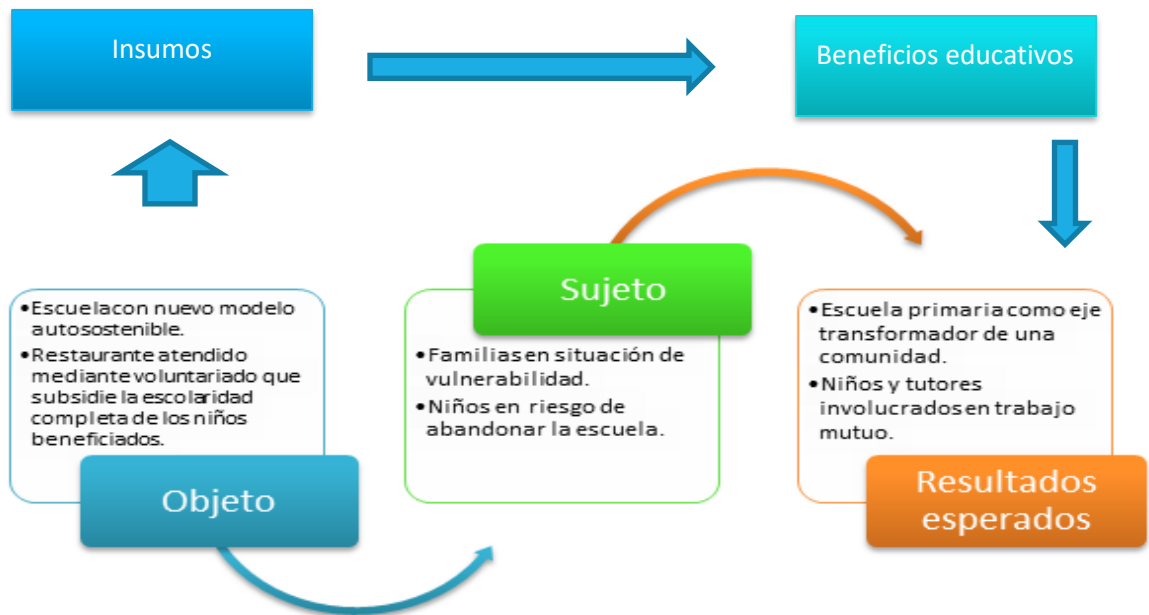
Insumos

Beneficios educativos

•Escuelacon nuevo modelo autosostenible.
•Restaurante atendido mediante voluntariado que subsidie la escolaridad completa de los niños beneficiados.

Objeto

Sujeto

•Familias en situación de vulnerabilidad.
•Niños en riesgo de abandonar la escuela.

•Escuela primaria como eje transformador de una comunidad.
•Niños y tutores involucrados en trabajo mutuo.

Resultados esperados